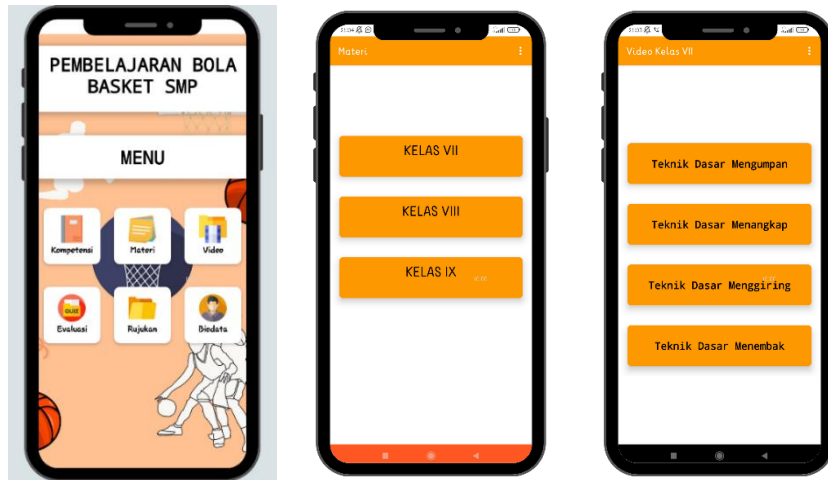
PEMBELAJARAN BOLA BASKET SMP

MENU

Kompetensi

Materi

Video

QUIZ

Evaluasi

Rujukan

Biodata

Materi

KELAS VII

KELAS VIII

KELAS IX

Video Kelas VII

Teknik Dasar Mengumpan

Teknik Dasar Menangkap

Teknik Dasar Menggiring

Teknik Dasar Menembak